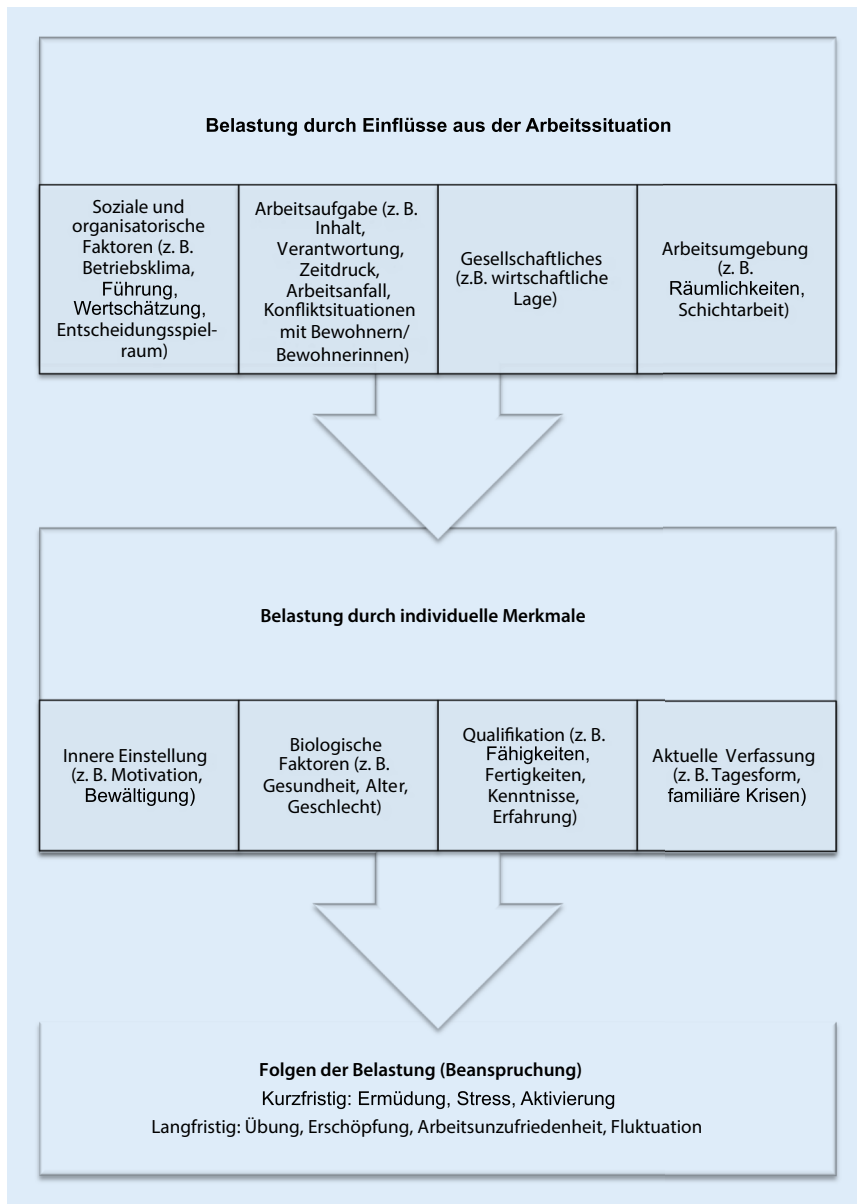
Belastung durch Einflüsse aus der Arbeitssituation

Soziale und organisatorische Faktoren (z. B. Betriebsklima, Führung, Wertschätzung, Entscheidungsspielraum)

Arbeitsaufgabe (z. B. Inhalt, Verantwortung, Zeitdruck, Arbeitsanfall, Konfliktsituationen mit Bewohnern/ Bewohnerinnen)

Gesellschaftliches (z.B. wirtschaftliche Lage)

Arbeitsumgebung (z. B. Räumlichkeiten, Schichtarbeit)

Belastung durch individuelle Merkmale

Innere Einstellung (z. B. Motivation, Bewältigung)

Biologische Faktoren (z. B. Gesundheit, Alter, Geschlecht)

Qualifikation (z. B. Fähigkeiten, Fertigkeiten, Kenntnisse, Erfahrung)

Aktuelle Verfassung (z. B. Tagesform, familiäre Krisen)

Folgen der Belastung (Beanspruchung)
Kurzfristig: Ermüdung, Stress, Aktivierung
Langfristig: Übung, Erschöpfung, Arbeitsunzufriedenheit, Fluktuation